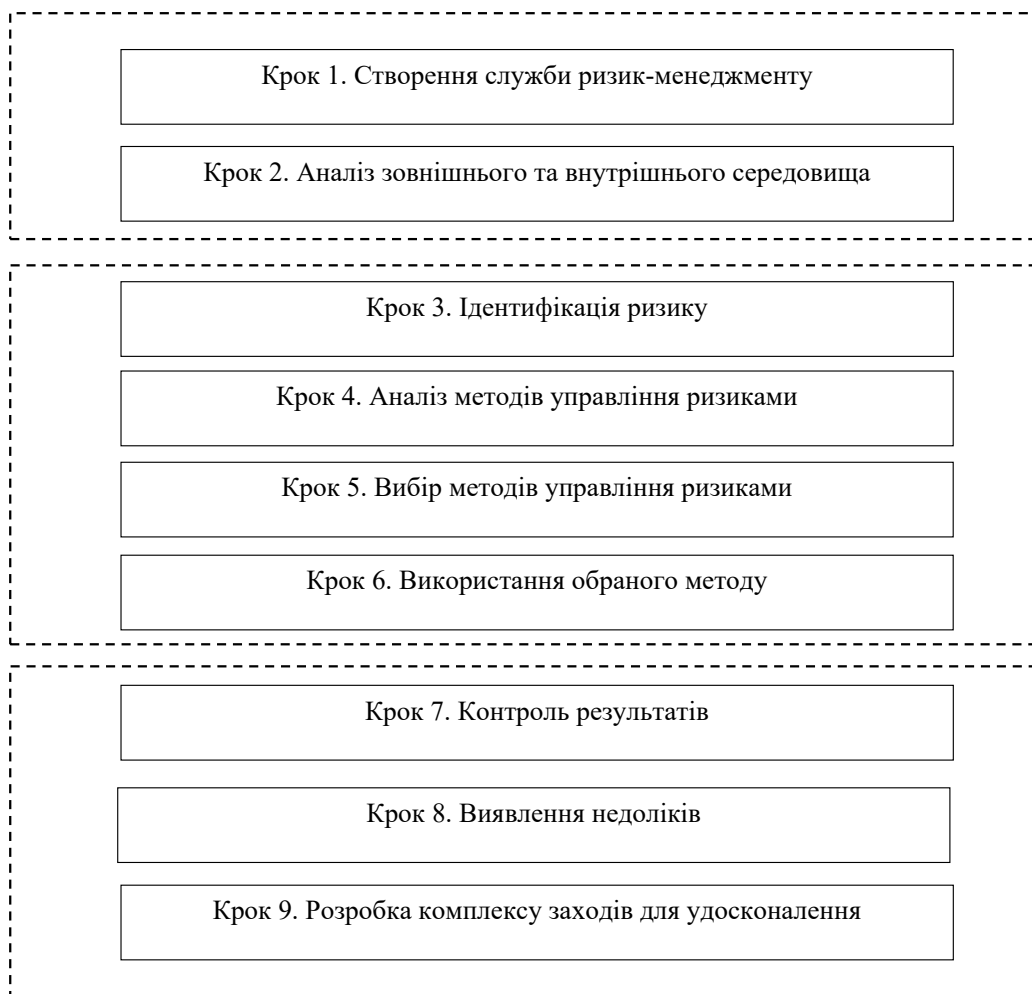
Крок 1. Створення служби ризик-менеджменту

Крок 2. Аналіз зовнішнього та внутрішнього середовища

Крок 3. Ідентифікація ризику

Крок 4. Аналіз методів управління ризиками

Крок 5. Вибір методів управління ризиками

Крок 6. Використання обраного методу

Крок 7. Контроль результатів

Крок 8. Виявлення недоліків

Крок 9. Розробка комплексу заходів для удосконалення